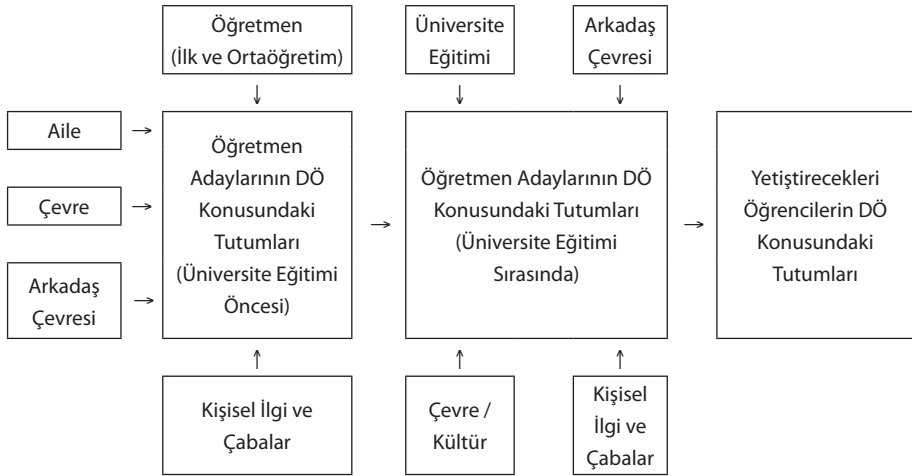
Öğretmen (İlk ve Ortaöğretim)

Üniversite Eğitimi

Arkadaş Çevresi

Aile

Çevre

Arkadaş Çevresi

Öğretmen Adaylarının DÖ Konusundaki Tutumları (Üniversite Eğitimi Öncesi)

Öğretmen Adaylarının DÖ Konusundaki Tutumları (Üniversite Eğitimi Sırasında)

Yetiştirecekleri Öğrencilerin DÖ Konusundaki Tutumları

Kişisel İlgi ve Çabalar

Çevre / Kültür

Kişisel İlgi ve Çabalar